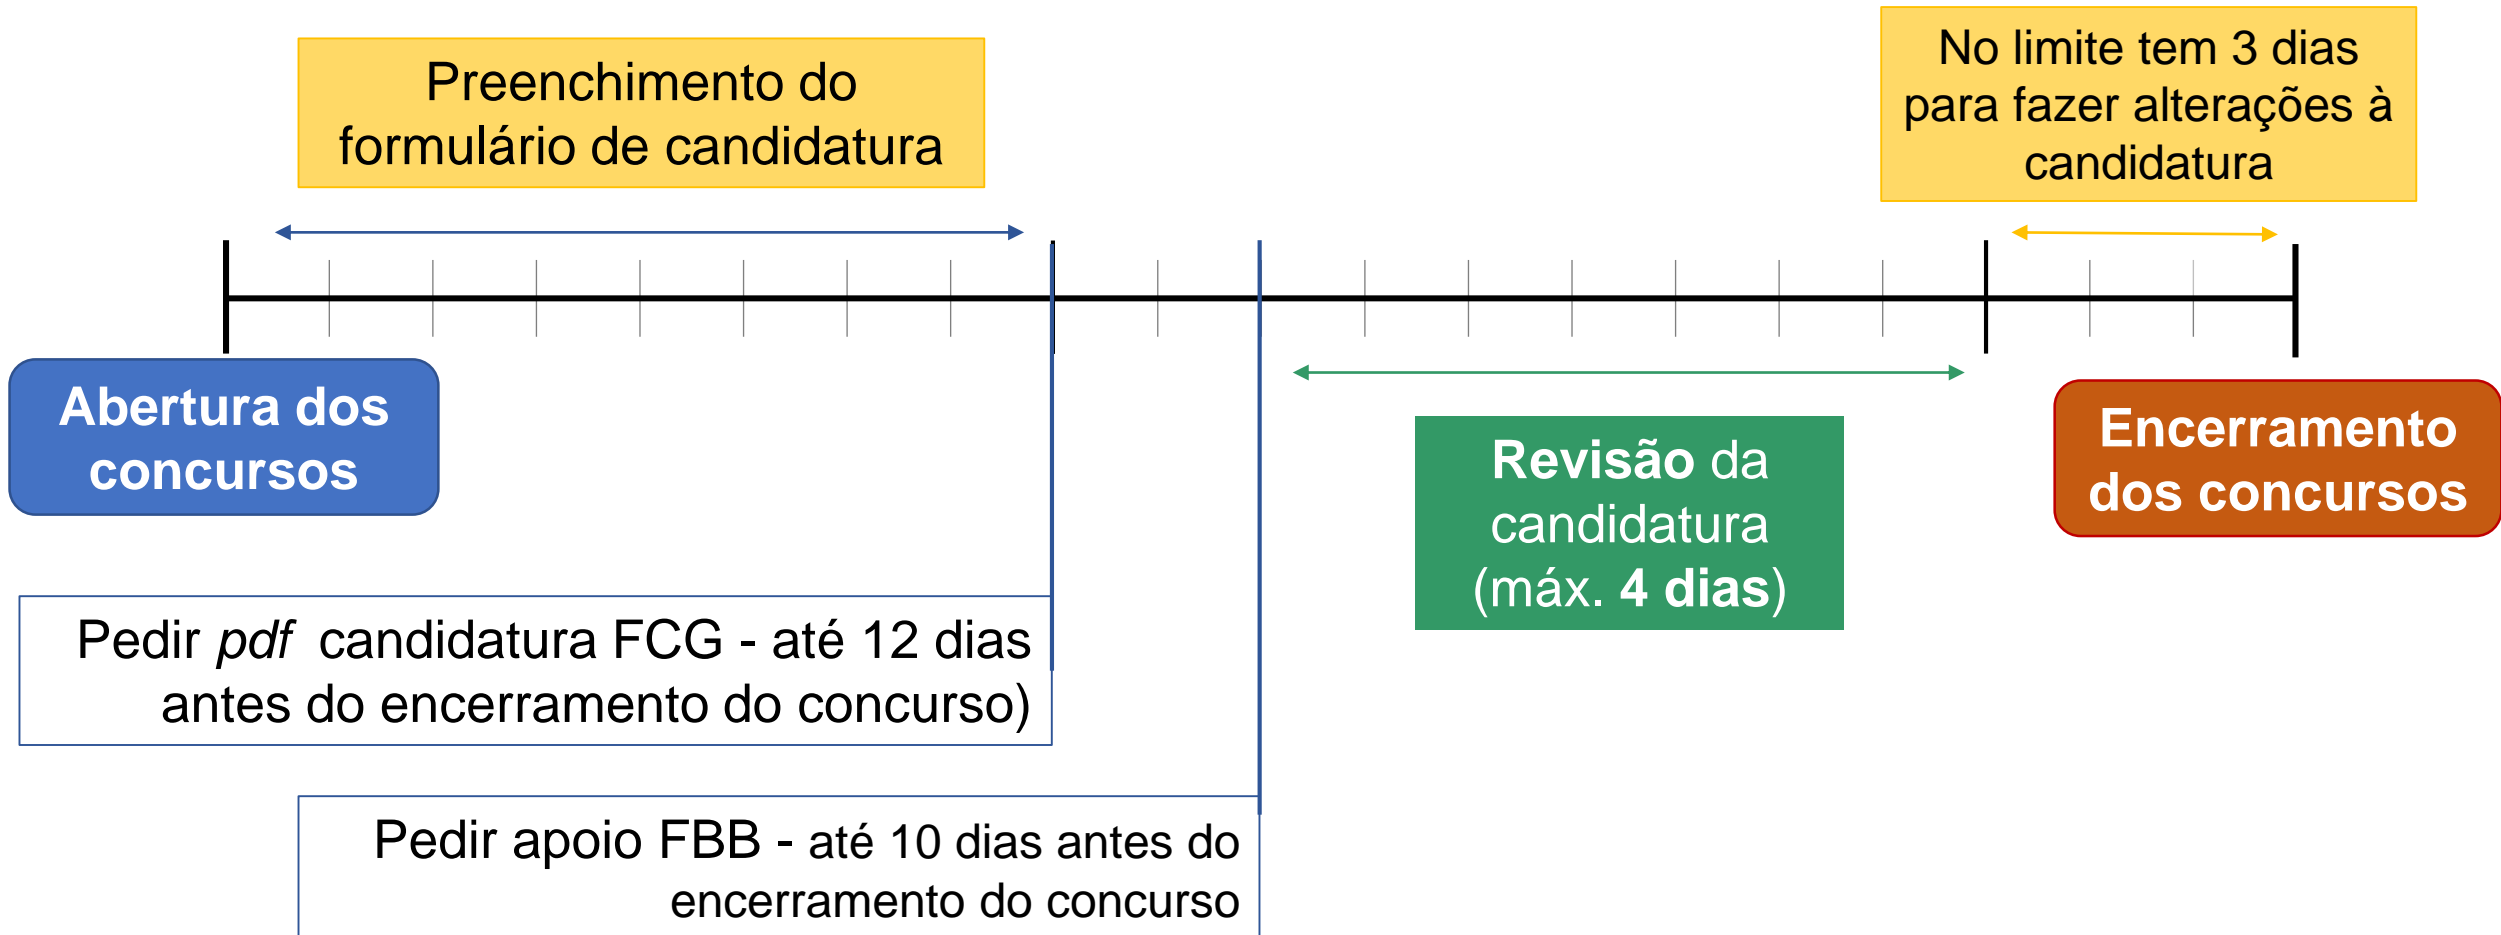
Preenchimento do formulário de candidatura

No limite tem 3 dias para fazer alterações à candidatura

Abertura dos concursos

Revisão da candidatura (máx. 4 dias)

Encerramento dos concursos

Pedir *pdf* candidatura FCG - até 12 dias antes do encerramento do concurso)

Pedir apoio FBB - até 10 dias antes do encerramento do concurso